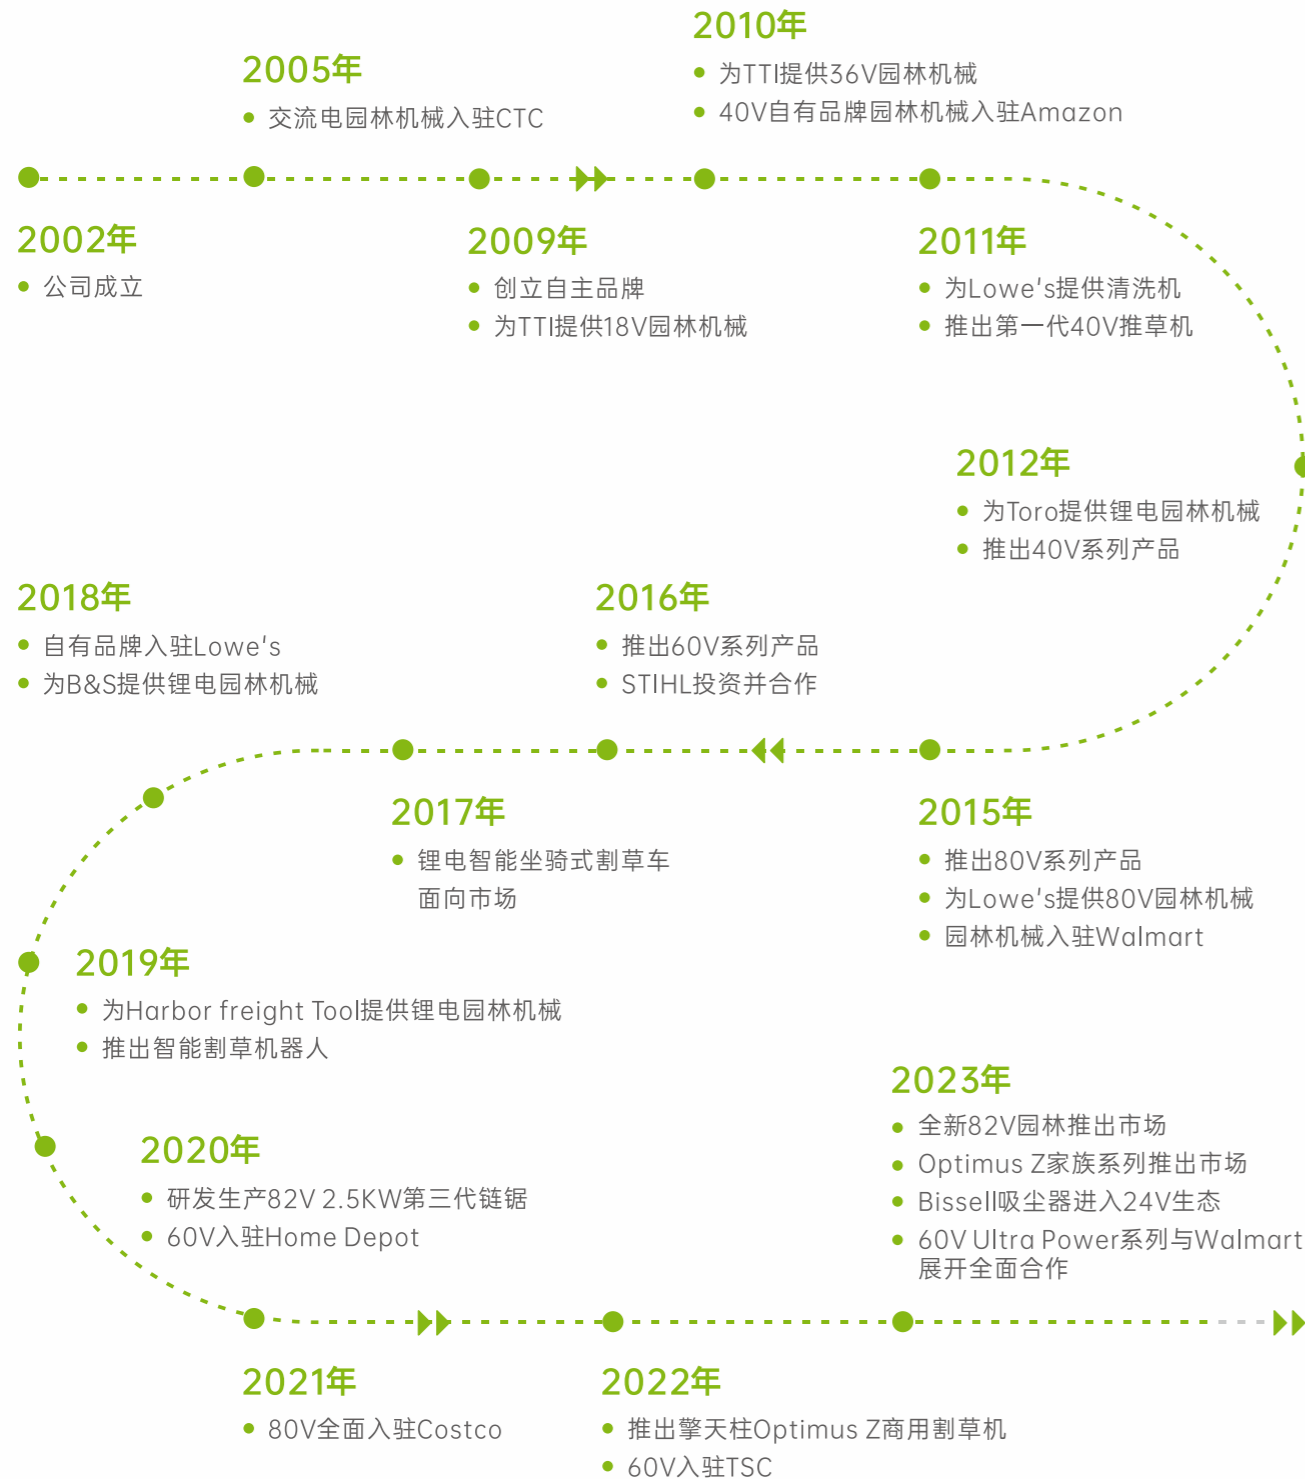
2010年

为TTI提供36V园林机械

40V自有品牌园林机械入驻Amazon

2005年

交流电园林机械入驻CTC

2002年

公司成立

2009年

创立自主品牌

为TTI提供18V园林机械

2011年

为Lowe's提供清洗机

推出第一代40V推草机

2012年

为Toro提供锂电园林机械

推出40V系列产品

2018年

自有品牌入驻Lowe's

为B&S提供锂电园林机械

2016年

推出60V系列产品

STIHL投资并合作

2017年

锂电智能坐骑式割草车面向市场

2015年

推出80V系列产品

为Lowe's提供80V园林机械

园林机械入驻Walmart

2019年

为Harbor freight Tool提供锂电园林机械

推出智能割草机器人

2023年

全新82V园林推出市场

Optimus Z家族系列推出市场

Bissell吸尘器进入24V生态

60V Ultra Power系列与Walmart展开全面合作

2020年

研发生产82V 2.5KW第三代链锯

60V入驻Home Depot

2021年

80V全面入驻Costco

2022年

推出擎天柱Optimus Z商用割草机

60V入驻TSC